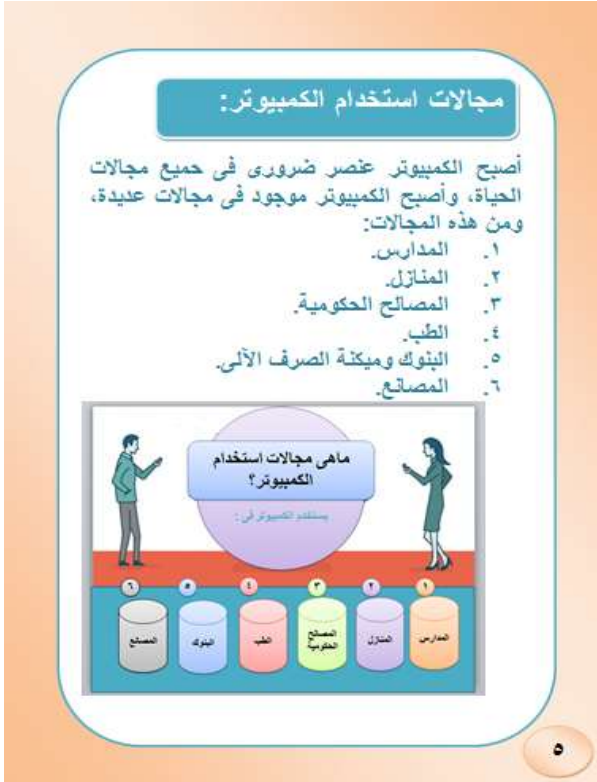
مجالات استخدام الكمبيوتر:

أصبح الكمبيوتر عنصر ضرورى فى جميع مجالات الحياة، وأصبح الكمبيوتر موجود فى مجالات عديدة، ومن هذه المجالات:
١. المدارس.
٢. المنازل.
٣. المصالح الحكومية.
٤. الطب.
٥. البنوك وميكنة الصرف الآلى.
٦. المصانع.

ماهى مجالات استخدام الكمبيوتر؟

يستخدم الكمبيوتر فى :

١ المدارس
٢ المنازل
٣ المصالح الحكومية
٤ الطب
٥ البنوك
٦ المصانع

٥